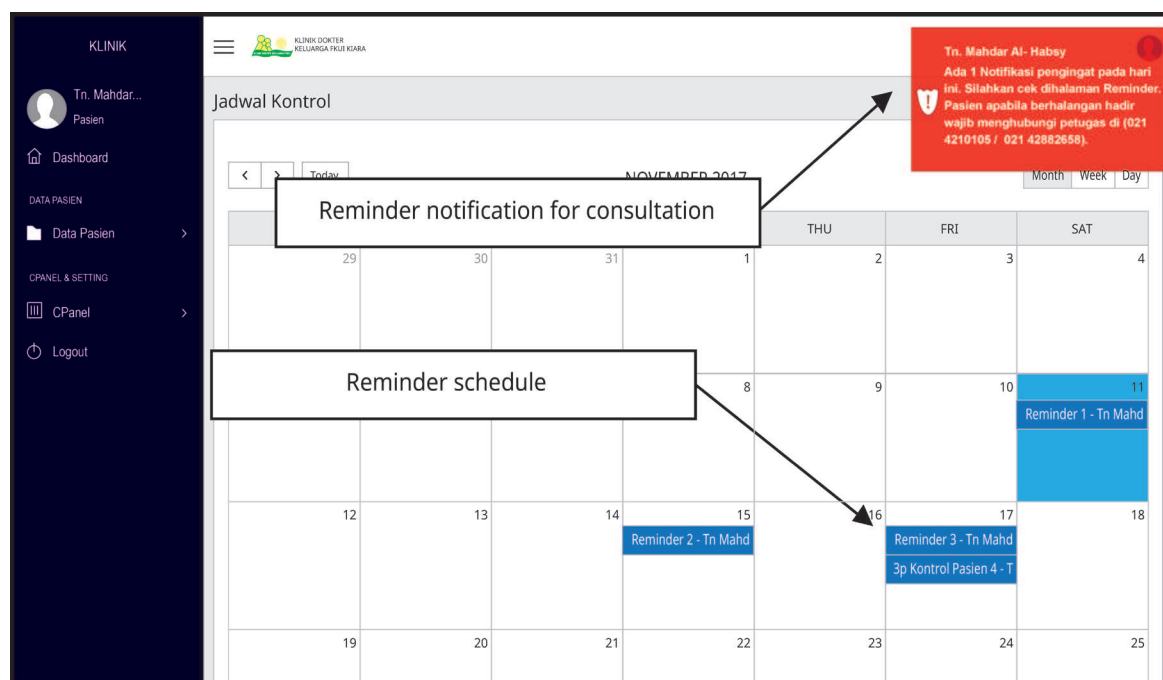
KLINIK

Tn. Mahdar...
Pasien

Dashboard

DATA PASIEN

Data Pasien

CPANEL & SETTING

CPanel

Logout

KLINIK DOKTER KELUARGA FKUI KIARA

Jadwal Kontrol

Tn. Mahdar Al- Habsy
Ada 1 Notifikasi pengingat pada hari ini. Silahkan cek dihalaman Reminder. Pasien apabila berhalangan hadir wajib menghubungi petugas di (021 4210105 / 021 42882658).

Today

NOVEMBER 2017

Month Week Day

Reminder notification for consultation

| | | | THU | FRI | SAT |
|---|---|---|---|---|---|
| 29 | 30 | 31 | 1 | 2 | 3 | 4 |
| | | | 8 | 9 | 10 | 11 Reminder 1 - Tn Mahd |
| 12 | 13 | 14 | 15 Reminder 2 - Tn Mahd | 16 | 17 Reminder 3 - Tn Mahd 3p Kontrol Pasien 4 - T | 18 |
| 19 | 20 | 21 | 22 | 23 | 24 | 25 |

Reminder schedule